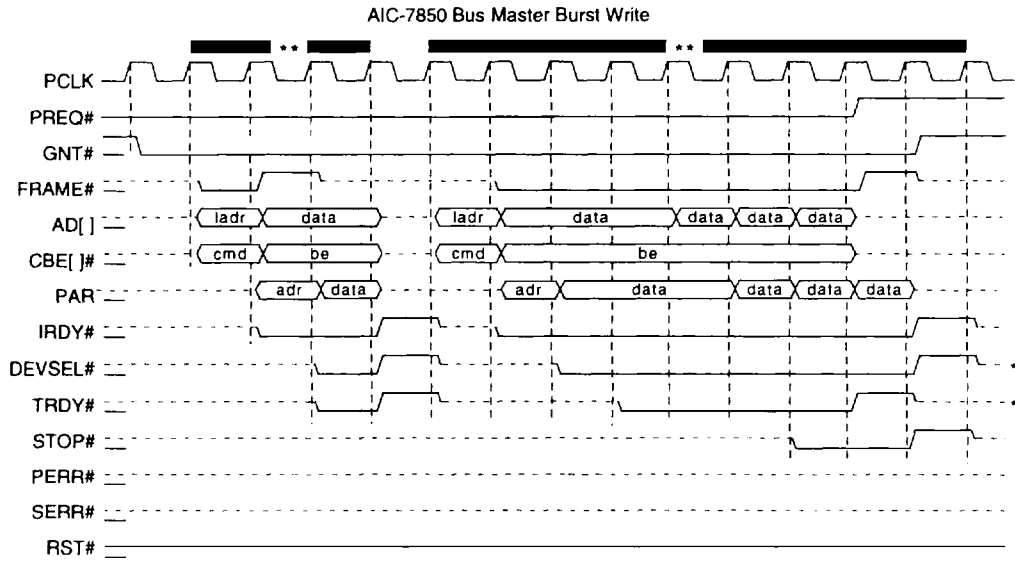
AIC-7850 Bus Master Burst Write

**

**

PCLK

PREQ#

GNT#

FRAME#

AD[ ]

ladr

data

ladr

data

data

data

data

CBE[ ]#

cmd

be

cmd

be

PAR

adr

data

adr

data

data

data

data

IRDY#

DEVSEL#

TRDY#

STOP#

PERR#

SERR#

RST#